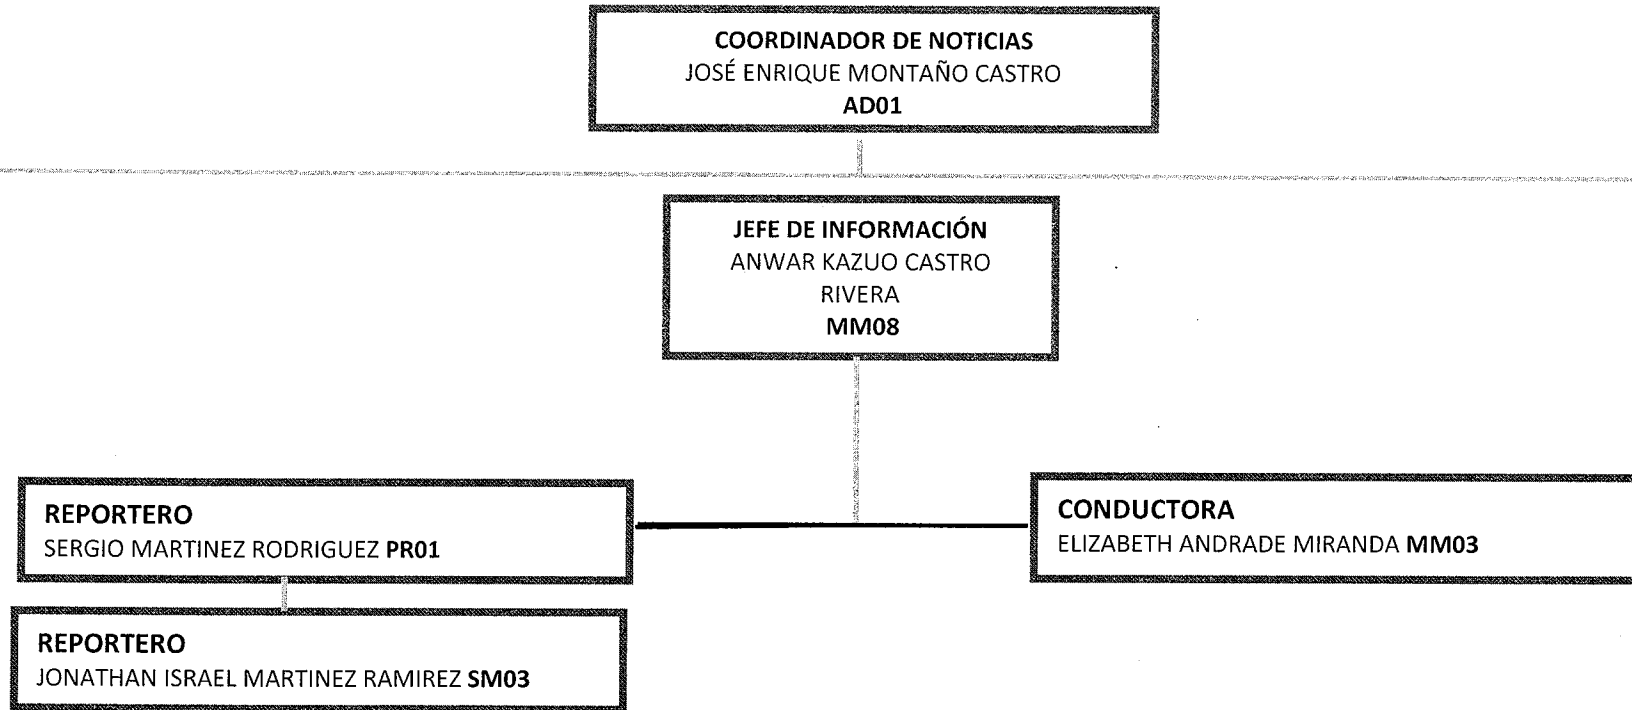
COORDINADOR DE NOTICIAS
JOSÉ ENRIQUE MONTAÑO CASTRO
AD01

JEFE DE INFORMACIÓN
ANWAR KAZUO CASTRO RIVERA
MM08

REPORTERO
SERGIO MARTINEZ RODRIGUEZ PR01

CONDUCTORA
ELIZABETH ANDRADE MIRANDA MM03

REPORTERO
JONATHAN ISRAEL MARTINEZ RAMIREZ SM03